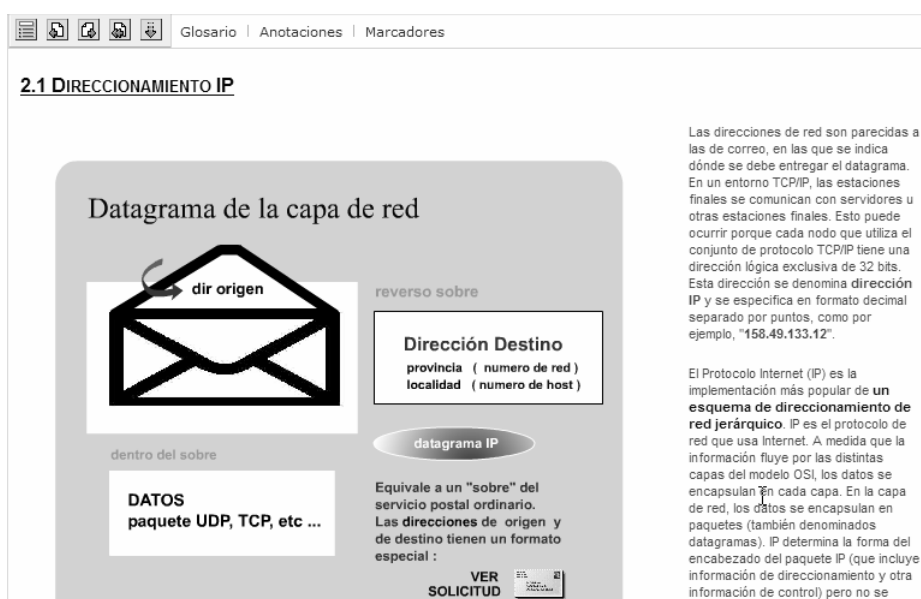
Glosario | Anotaciones | Marcadores

2.1 DIRECCIONAMIENTO IP

Datagrama de la capa de red

dir origen

reverso sobre

Dirección Destino
provincia ( numero de red )
localidad ( numero de host )

datagrama IP

dentro del sobre

DATOS
paquete UDP, TCP, etc ...

Equivale a un "sobre" del servicio postal ordinario. Las direcciones de origen y de destino tienen un formato especial :

VER SOLICITUD

Las direcciones de red son parecidas a las de correo, en las que se indica dónde se debe entregar el datagrama. En un entorno TCP/IP, las estaciones finales se comunican con servidores u otras estaciones finales. Esto puede ocurrir porque cada nodo que utiliza el conjunto de protocolo TCP/IP tiene una dirección lógica exclusiva de 32 bits. Esta dirección se denomina dirección IP y se especifica en formato decimal separado por puntos, como por ejemplo, "158.49.133.12".

El Protocolo Internet (IP) es la implementación más popular de un esquema de direccionamiento de red jerárquico. IP es el protocolo de red que usa Internet. A medida que la información fluye por las distintas capas del modelo OSI, los datos se encapsulan en cada capa. En la capa de red, los datos se encapsulan en paquetes (también denominados datagramas). IP determina la forma del encabezado del paquete IP (que incluye información de direccionamiento y otra información de control) pero no se